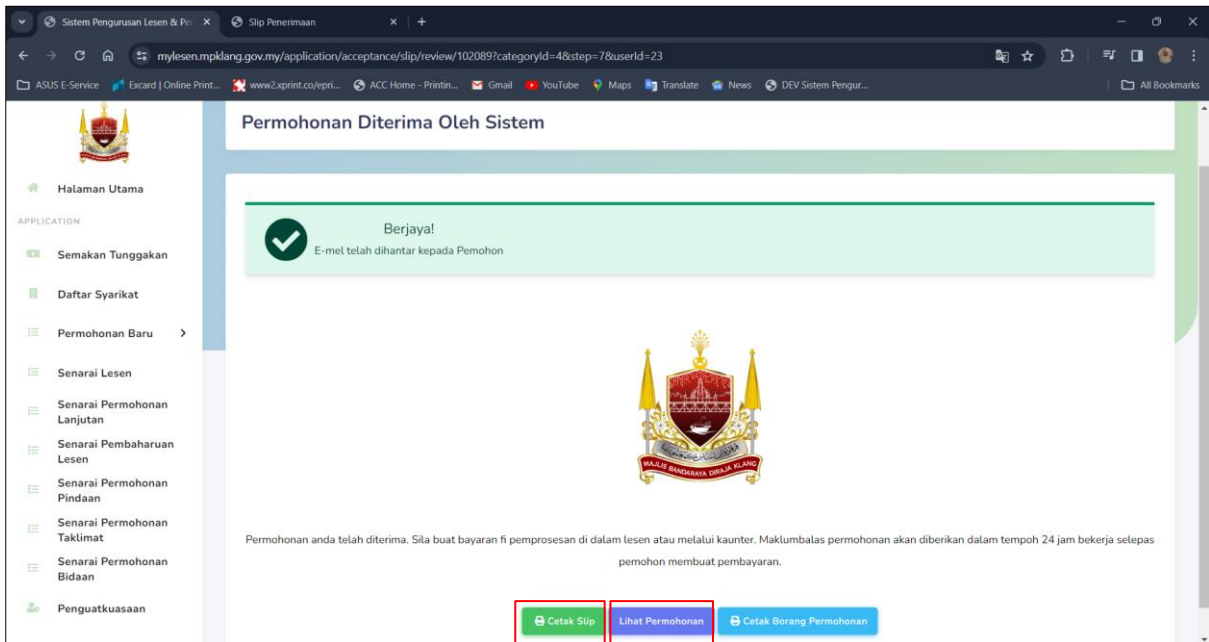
Sistem Pengurusan Lesen & Per
Slip Penerimaan
mylesen.mpklang.gov.my/application/acceptance/slip/review/102089?categoryId=4&step=7&userId=23
ASUS E-Service | Excard | Online Print... | www2.xprint.co/epri... | ACC Home - Printin... | Gmail | YouTube | Maps | Translate | News | DEV Sistem Pengur... | All Bookmarks

Halaman Utama
APPLICATION
Semakan Tunggakan
Daftar Syarikat
Permohonan Baru
Senarai Lesen
Senarai Permohonan Lanjutan
Senarai Pembaharuan Lesen
Senarai Permohonan Pindaan
Senarai Permohonan Taklimat
Senarai Permohonan Bidaan
Penguatkuasaan

Permohonan Diterima Oleh Sistem

Berjaya!
E-mel telah dihantar kepada Pemohon

MAJLIS BANDARAYA DIRAJA KLANG

Permohonan anda telah diterima. Sila buat bayaran fi pemprosesan di dalam lesen atau melalui kaunter. Maklumbalas permohonan akan diberikan dalam tempoh 24 jam bekerja selepas pemohon membuat pembayaran.

Cetak Slip | Lihat Permohonan | Cetak Borang Permohonan